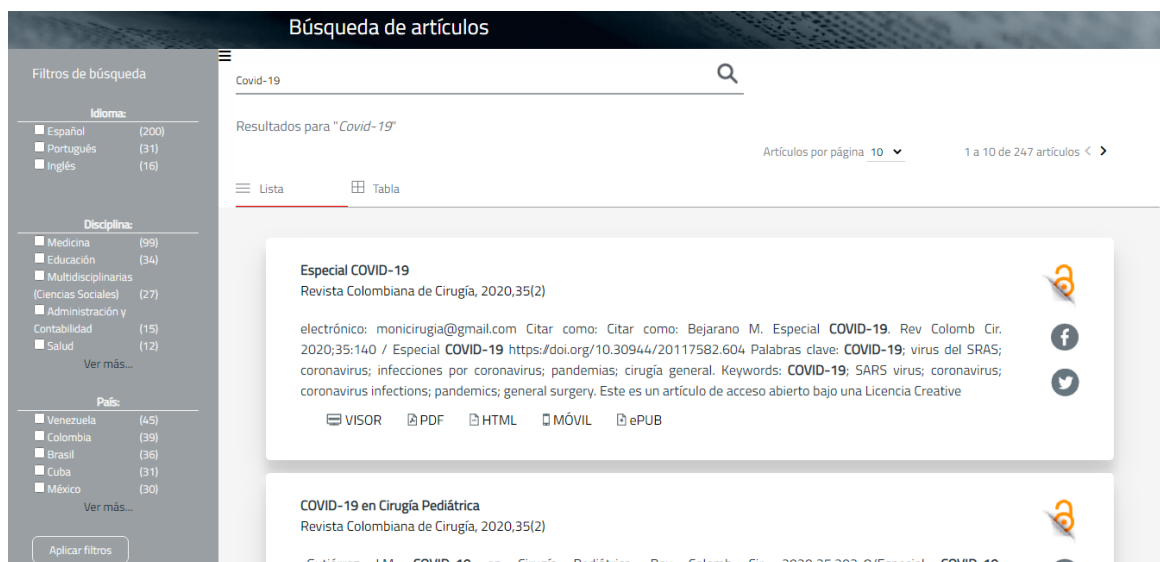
Búsqueda de artículos

Filtros de búsqueda

Idioma:
Español (200)
Portuguës (31)
Inglés (16)

Disciplina:
Medicina (99)
Educación (34)
Multidisciplinarias (Ciencias Sociales) (27)
Administración y Contabilidad (15)
Salud (12)
Ver más...

País:
Venezuela (45)
Colombia (39)
Brasil (36)
Cuba (31)
México (30)
Ver más...

Aplicar filtros

Covid-19

Resultados para "Covid-19"

Artículos por página 10

1 a 10 de 247 artículos

Lista Tabla

Especial COVID-19
Revista Colombiana de Cirugía, 2020,35(2)

electrónico: monicirugia@gmail.com Citar como: Citar como: Bejarano M. Especial COVID-19. Rev Colomb Cir. 2020;35:140 / Especial COVID-19 https://doi.org/10.30944/20117582.604 Palabras clave: COVID-19; virus del SRAS; coronavirus; infecciones por coronavirus; pandemias; cirugía general. Keywords: COVID-19; SARS virus; coronavirus; coronavirus infections; pandemics; general surgery. Este es un artículo de acceso abierto bajo una Licencia Creative

VISOR PDF HTML MÓVIL ePUB

COVID-19 en Cirugía Pediátrica
Revista Colombiana de Cirugía, 2020,35(2)

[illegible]